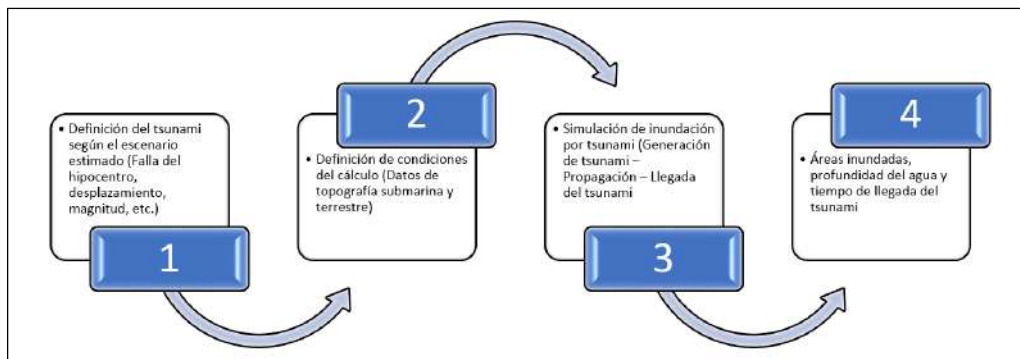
• Definición del tsunami según el escenario estimado (Falla del hipocentro, desplazamiento, magnitud, etc.)

1

2

• Definición de condiciones del cálculo (Datos de topografía submarina y terrestre)

• Simulación de inundación por tsunami (Generación de tsunami – Propagación – Llegada del tsunami

3

4

• Áreas inundadas, profundidad del agua y tiempo de llegada del tsunami